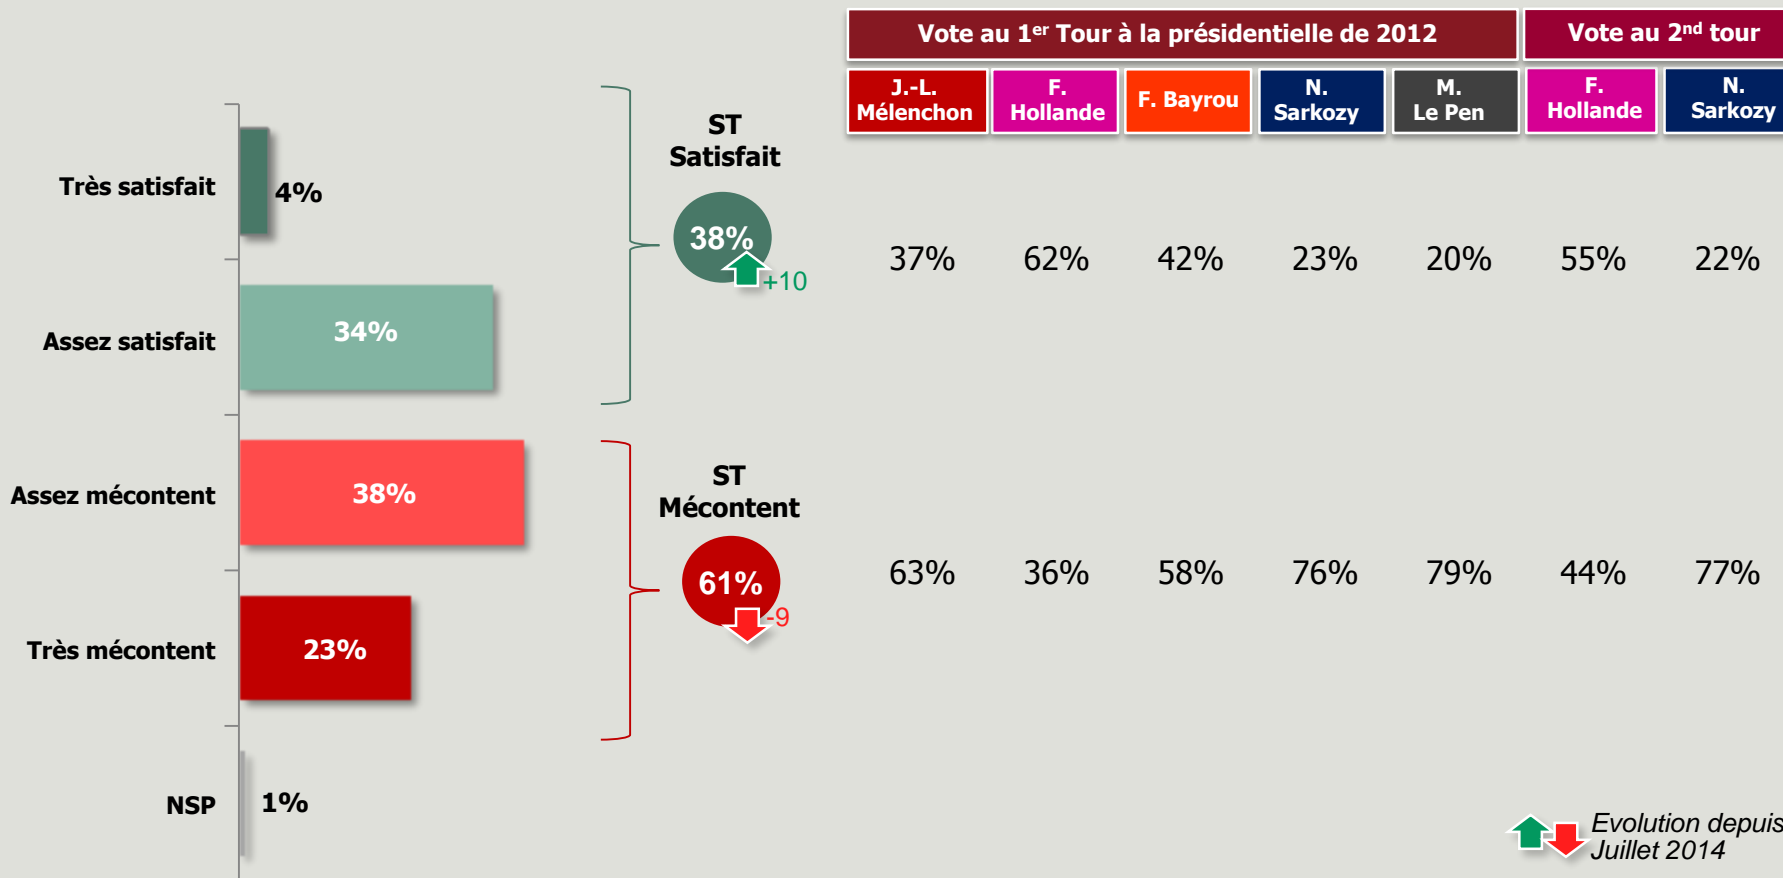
Très satisfait 4%

Assez satisfait 34%

Assez mécontent 38%

Très mécontent 23%

NSP 1%

ST Satisfait

38% +10

ST Mécontent

61% -9

| Vote au 1$^{er}$ Tour à la présidentielle de 2012 | | | | | Vote au 2$^{nd}$ tour | |
|---|---|---|---|---|---|---|
| J.-L. Mélenchon | F. Hollande | F. Bayrou | N. Sarkozy | M. Le Pen | F. Hollande | N. Sarkozy |
| 37% | 62% | 42% | 23% | 20% | 55% | 22% |
| 63% | 36% | 58% | 76% | 79% | 44% | 77% |

Evolution depuis Juillet 2014